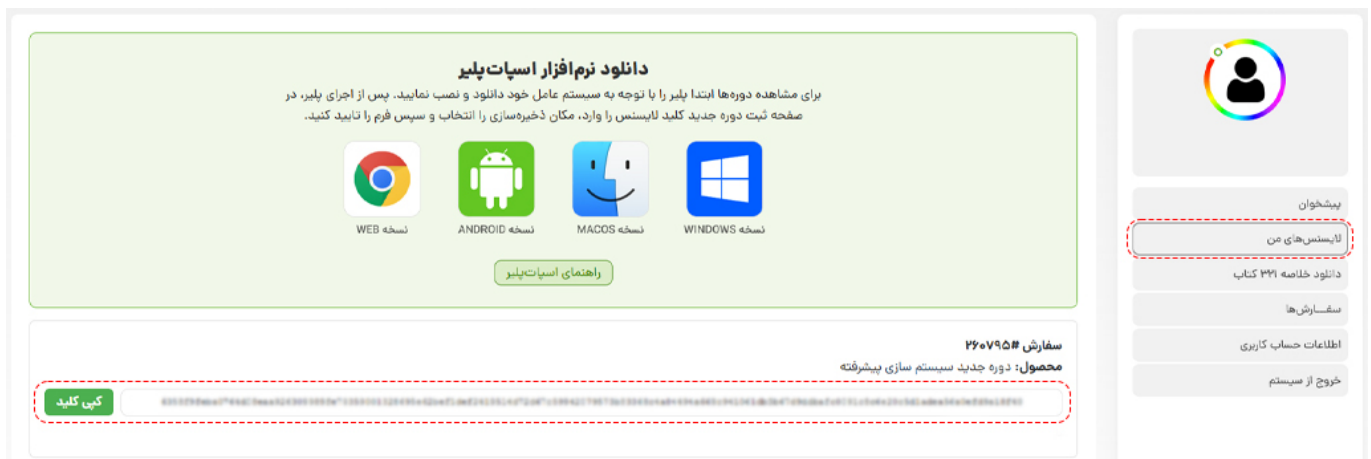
دانلود نرم‌افزار اسپات‌پلیر

برای مشاهده دوره‌ها ابتدا پلیر را با توجه به سیستم عامل خود دانلود و نصب نمایید. پس از اجرای پلیر، در صفحه ثبت دوره جدید کلید لایسنس را وارد، مکان ذخیره‌سازی را انتخاب و سپس فرم را تایید کنید.

نسخه WEB
نسخه ANDROID
نسخه MACOS
نسخه WINDOWS

راهنمای اسپات‌پلیر

سفارش #۲۶۰۷۹۵
محصول: دوره جدید سیستم سازی پیشرفته

کپی کلید
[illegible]

پیشخوان
لایسنس‌های من
دانلود خلاصه ۳۲۱ کتاب
سفارش‌ها
اطلاعات حساب کاربری
خروج از سیستم